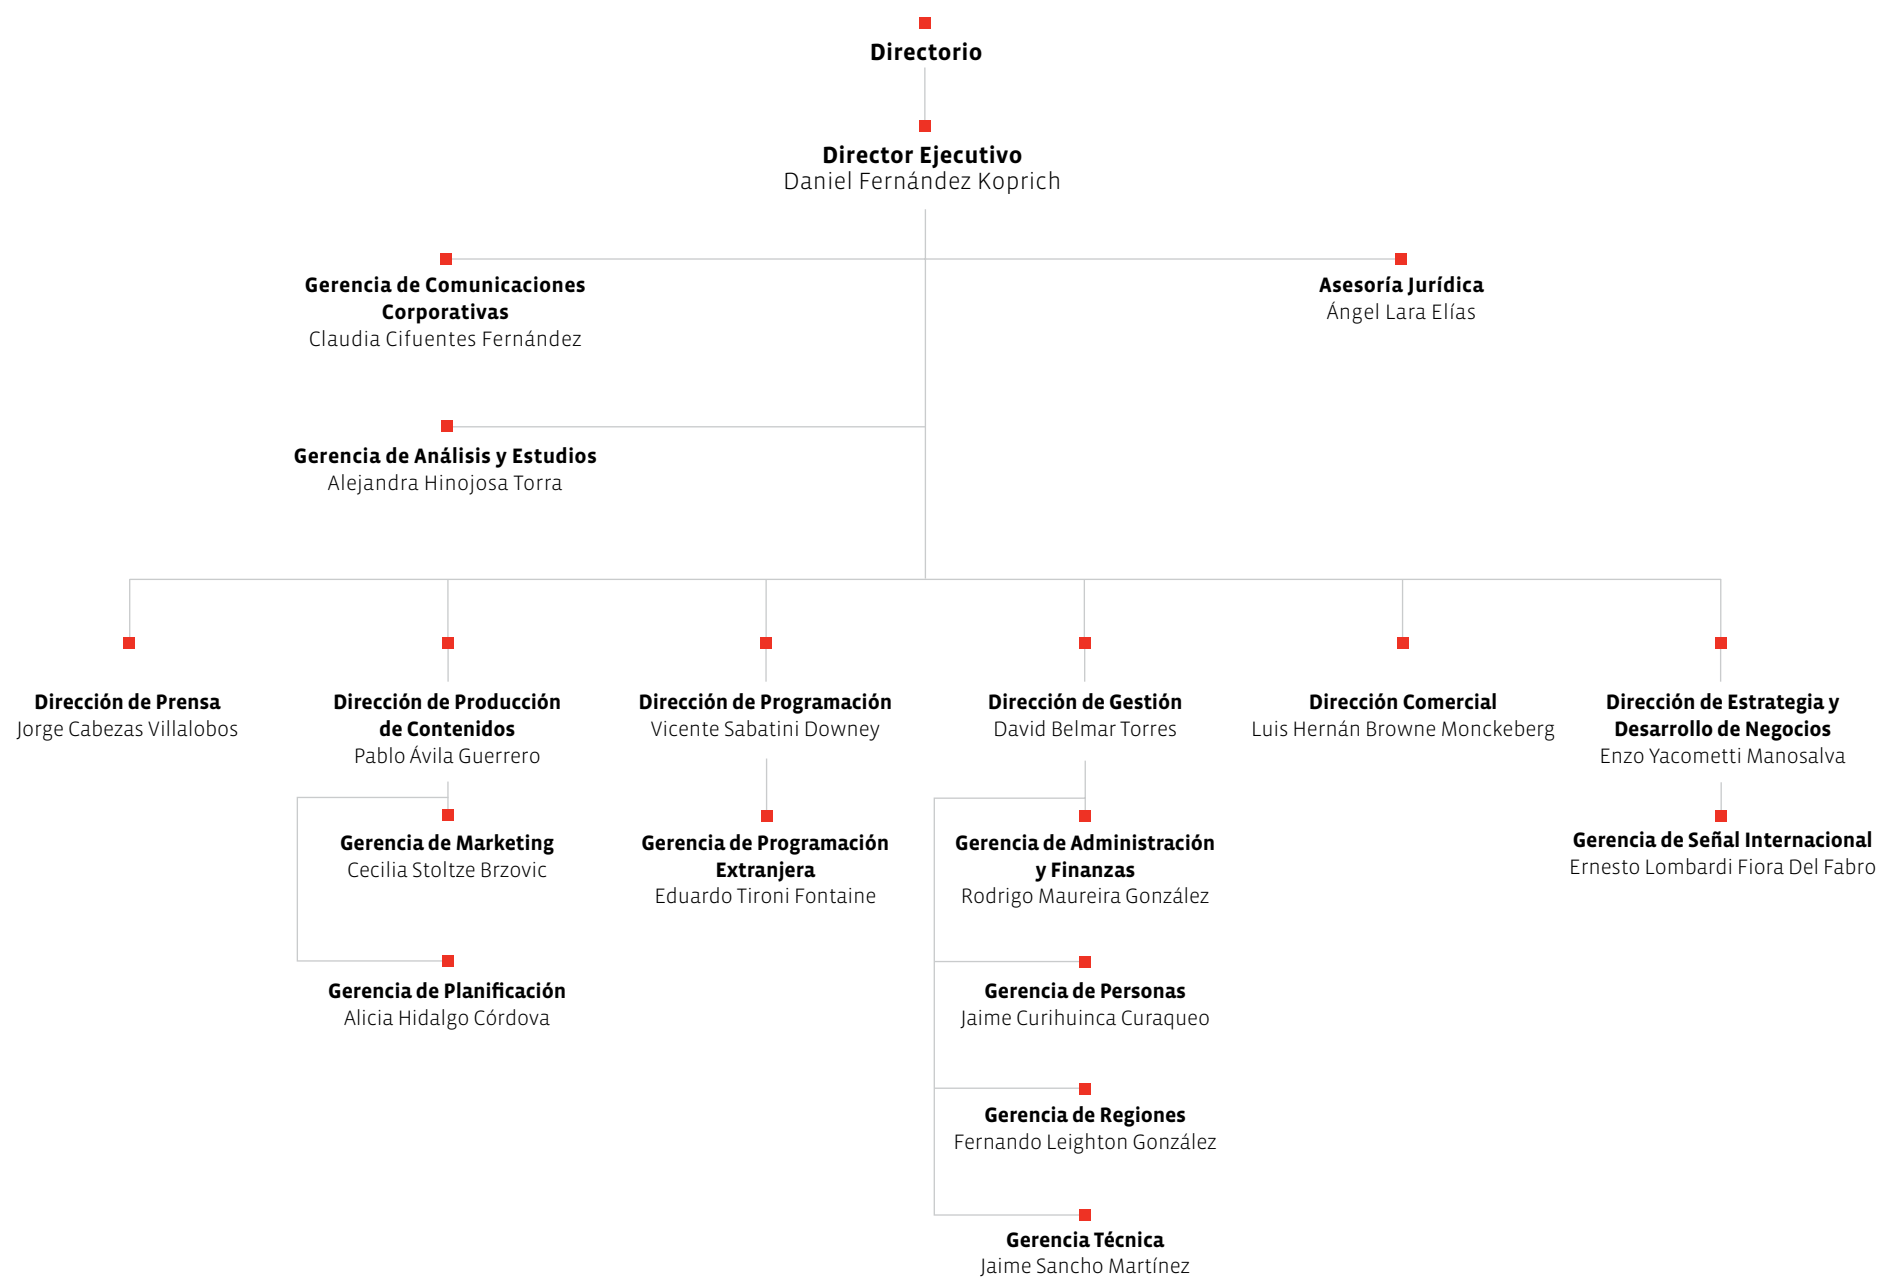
Directorio

Director Ejecutivo
Daniel Fernández Koprich

Gerencia de Comunicaciones Corporativas
Claudia Cifuentes Fernández

Asesoría Jurídica
Ángel Lara Elías

Gerencia de Análisis y Estudios
Alejandra Hinojosa Torra

Dirección de Prensa
Jorge Cabezas Villalobos

Dirección de Producción de Contenidos
Pablo Ávila Guerrero

Gerencia de Marketing
Cecilia Stoltze Brzovic

Gerencia de Planificación
Alicia Hidalgo Córdova

Dirección de Programación
Vicente Sabatini Downey

Gerencia de Programación Extranjera
Eduardo Tironi Fontaine

Dirección de Gestión
David Belmar Torres

Gerencia de Administración y Finanzas
Rodrigo Maureira González

Gerencia de Personas
Jaime Curihuinca Curaqueo

Gerencia de Regiones
Fernando Leighton González

Gerencia Técnica
Jaime Sancho Martínez

Dirección Comercial
Luis Hernán Browne Monckeberg

Dirección de Estrategia y Desarrollo de Negocios
Enzo Yacometti Manosalva

Gerencia de Señal Internacional
Ernesto Lombardi Fiora Del Fabro